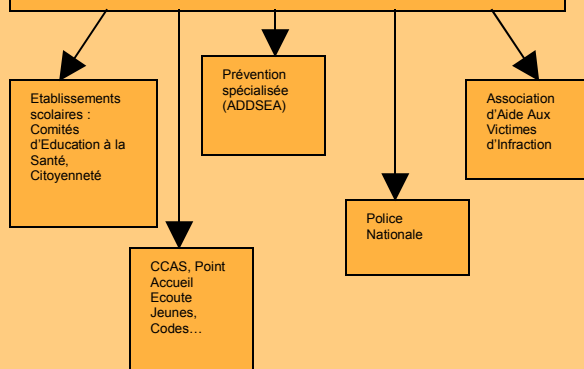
Etablissements scolaires : Comités d'Education à la Santé, Citoyenneté

CCAS, Point Accueil Ecoute Jeunes, Codes…

Prévention spécialisée (ADDSEA)

Police Nationale

Association d'Aide Aux Victimes d'Infraction